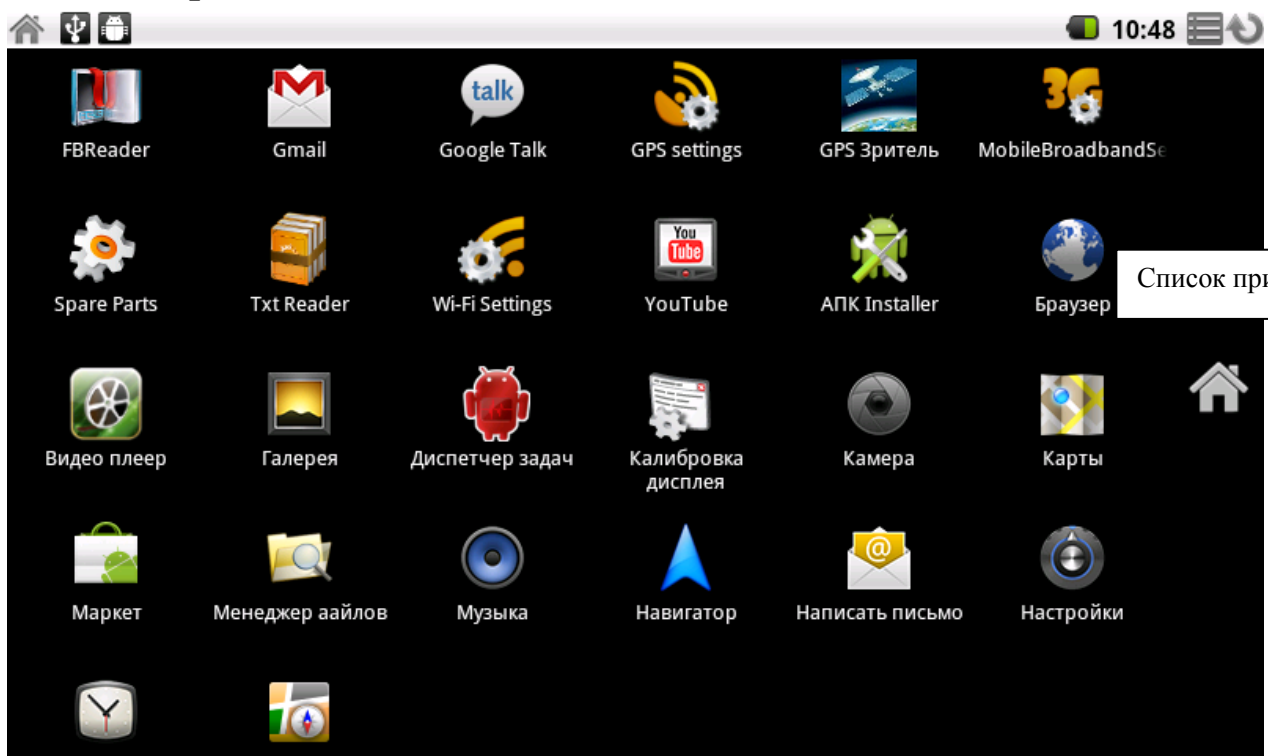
10:48

talk

FBReader
Gmail
Google Talk
GPS settings
GPS Зритель
MobileBroadbandSe

Spare Parts
Txt Reader
Wi-Fi Settings
You Tube
YouTube
АПК Installer
Браузер

Список при

Видео плеер
Галерея
Диспетчер задач
Калибровка дисплея
Камера
Карты

Маркет
Менеджер аайлов
Музыка
Навигатор
Написать письмо
Настройки